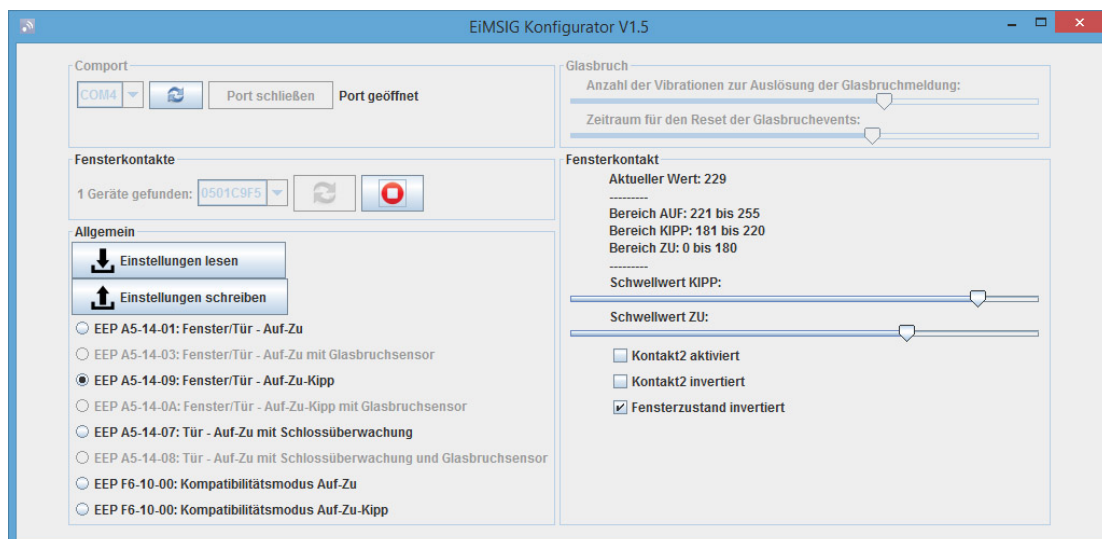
EiMSIG Konfigurator V1.5

Comport
COM4
Port schließen
Port geöffnet

Glasbruch
Anzahl der Vibrationen zur Auslösung der Glasbruchmeldung:
Zeitraum für den Reset der Glasbruchevents:

Fensterkontakte
1 Geräte gefunden: 0501C9F5

Fensterkontakt
Aktueller Wert: 229
---------
Bereich AUF: 221 bis 255
Bereich KIPP: 181 bis 220
Bereich ZU: 0 bis 180
---------
Schwellwert KIPP:
Schwellwert ZU:
Kontakt2 aktiviert
Kontakt2 invertiert
Fensterzustand invertiert

Allgemein
Einstellungen lesen
Einstellungen schreiben
EEP A5-14-01: Fenster/Tür - Auf-Zu
EEP A5-14-03: Fenster/Tür - Auf-Zu mit Glasbruchsensor
EEP A5-14-09: Fenster/Tür - Auf-Zu-Kipp
EEP A5-14-0A: Fenster/Tür - Auf-Zu-Kipp mit Glasbruchsensor
EEP A5-14-07: Tür - Auf-Zu mit Schlossüberwachung
EEP A5-14-08: Tür - Auf-Zu mit Schlossüberwachung und Glasbruchsensor
EEP F6-10-00: Kompatibilitätsmodus Auf-Zu
EEP F6-10-00: Kompatibilitätsmodus Auf-Zu-Kipp